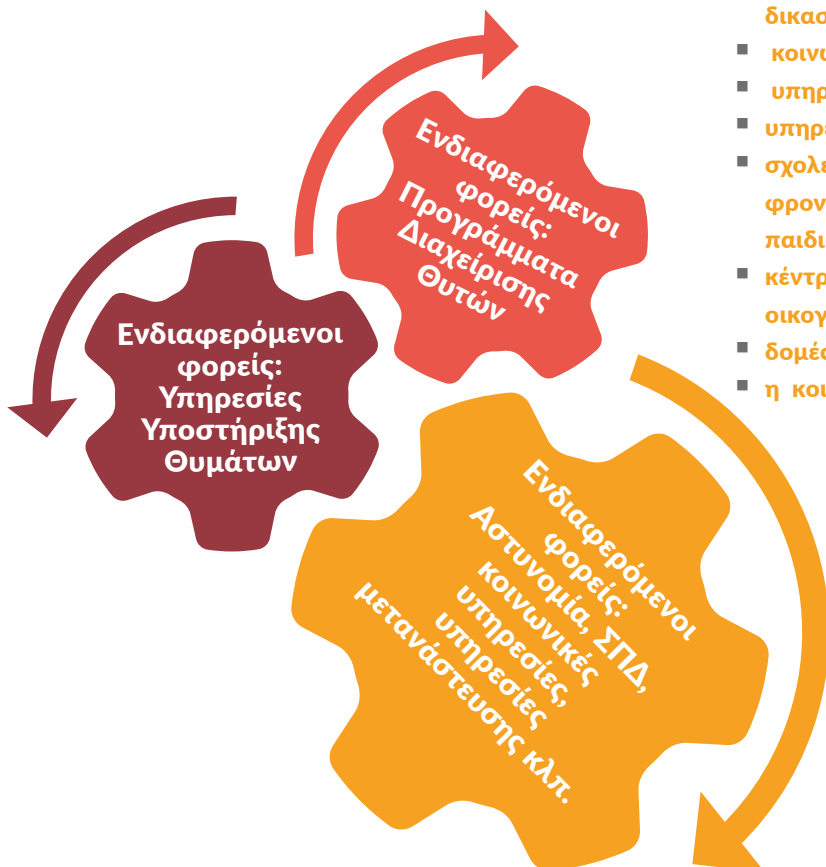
δικασ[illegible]
▪ κοινω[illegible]
▪ υπηρ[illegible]
▪ υπηρ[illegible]
▪ σχολε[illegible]
φρον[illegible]
παιδι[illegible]
▪ κέντρ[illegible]
οικογ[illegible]
▪ δομέ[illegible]
▪ η κοι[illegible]

Ενδιαφερόμενοι φορείς: Προγράμματα Διαχείρισης Θυτών

Ενδιαφερόμενοι φορείς: Υπηρεσίες Υποστήριξης Θυμάτων

Ενδιαφερόμενοι φορείς: Αστυνομία, ΣΠΔ, κοινωνικές υπηρεσίες, υπηρεσίες μετανάστευσης κλπ.